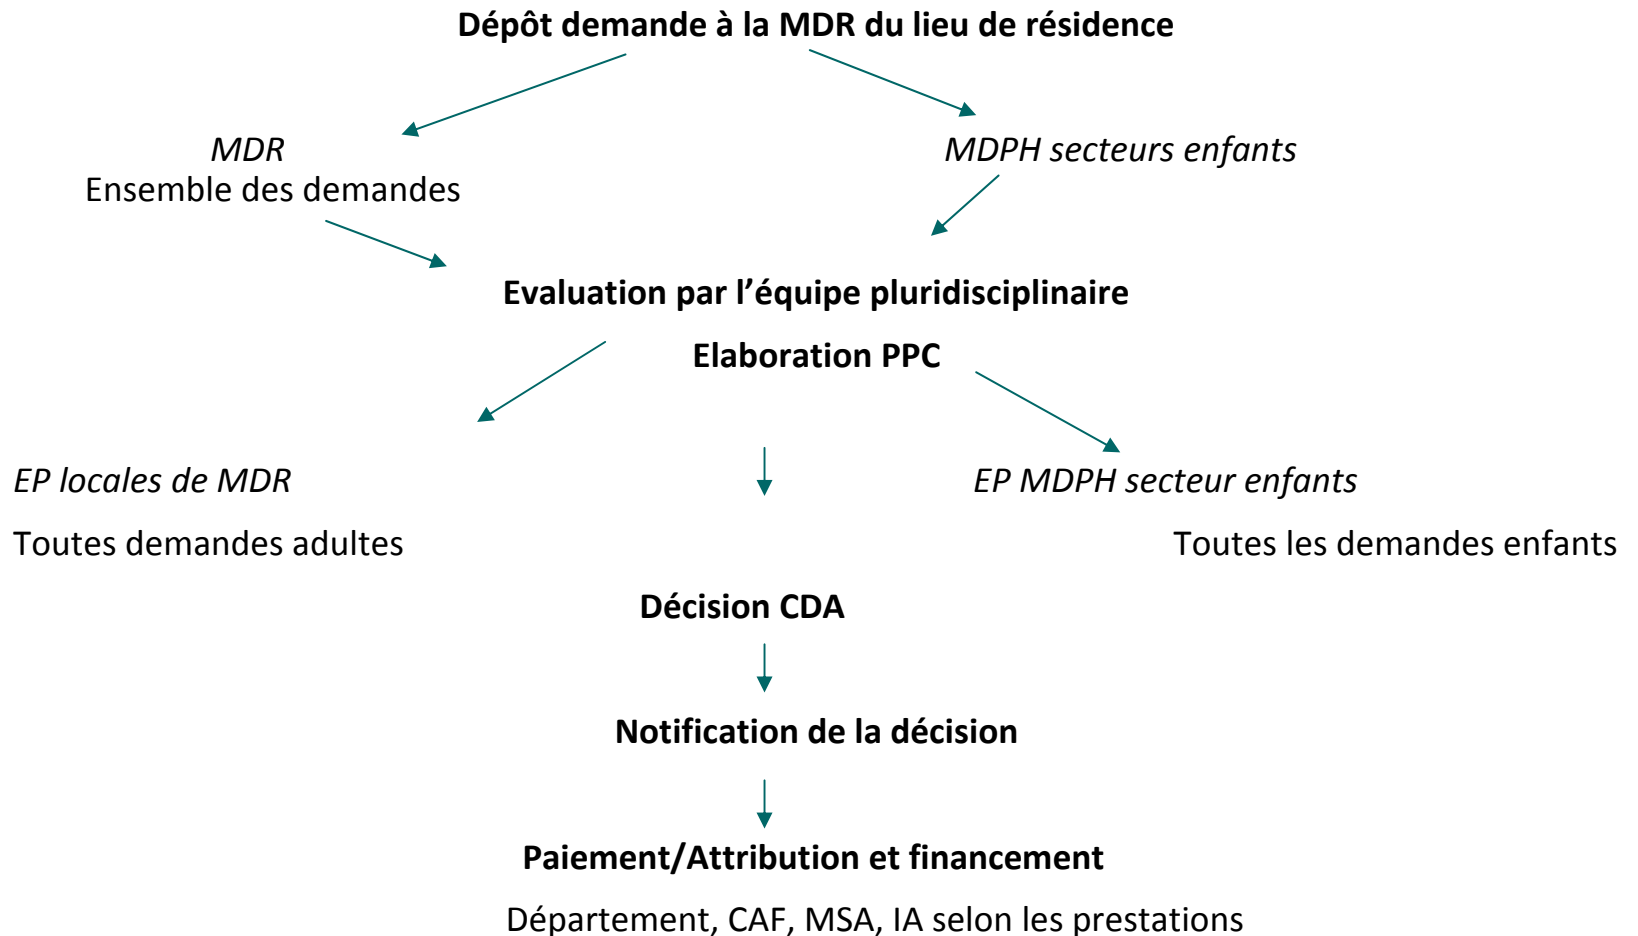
**Dépôt demande à la MDR du lieu de résidence**

*MDR*
Ensemble des demandes

*MDPH secteurs enfants*

**Evaluation par l'équipe pluridisciplinaire**

**Elaboration PPC**

*EP locales de MDR*

Toutes demandes adultes

*EP MDPH secteur enfants*

Toutes les demandes enfants

**Décision CDA**

**Notification de la décision**

**Paiement/Attribution et financement**

Département, CAF, MSA, IA selon les prestations